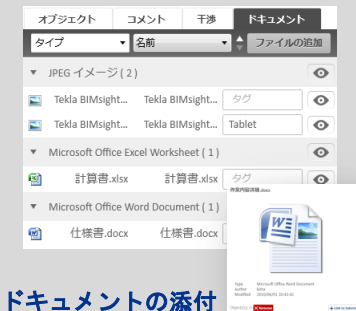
オブジェクト　コメント　干渉　ドキュメント

タイプ　名前　ファイルの追加

JPEG イメージ ( 2 )

Tekla BIMsight...　Tekla BIMsight...　タグ

Tekla BIMsight...　Tekla BIMsight...　Tablet

Microsoft Office Excel Worksheet ( 1 )

計算書.xlsx　計算書.xlsx　タグ

Microsoft Office Word Document ( 1 )

仕様書.docx　仕様書.docx

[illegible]

Type　Microsoft Office Word Document
Author　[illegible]
Modified　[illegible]

ドキュメントの添付